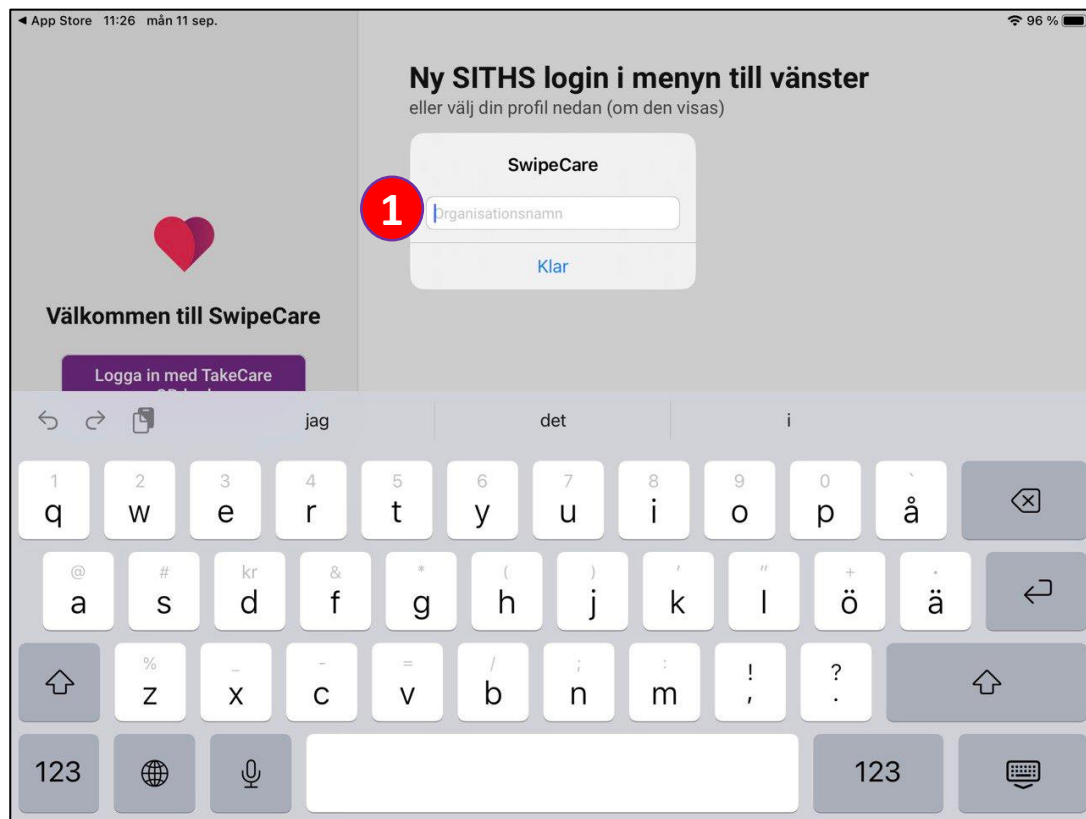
◀ App Store 11:26 mån 11 sep.
96 %

Ny SITHS login i menyn till vänster
eller välj din profil nedan (om den visas)

SwipeCare
1
Organisationsnamn
Klar

Välkommen till SwipeCare

Logga in med TakeCare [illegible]

jag
det
i

1 q
2 w
3 e
4 r
5 t
6 y
7 u
8 i
9 o
0 p
` å

@ a
# s
kr d
& f
* g
( h
) j
' k
" l
+ ö
. ä

% z
_ x
- c
= v
/ b
; n
: m
! ,
? .

123
123